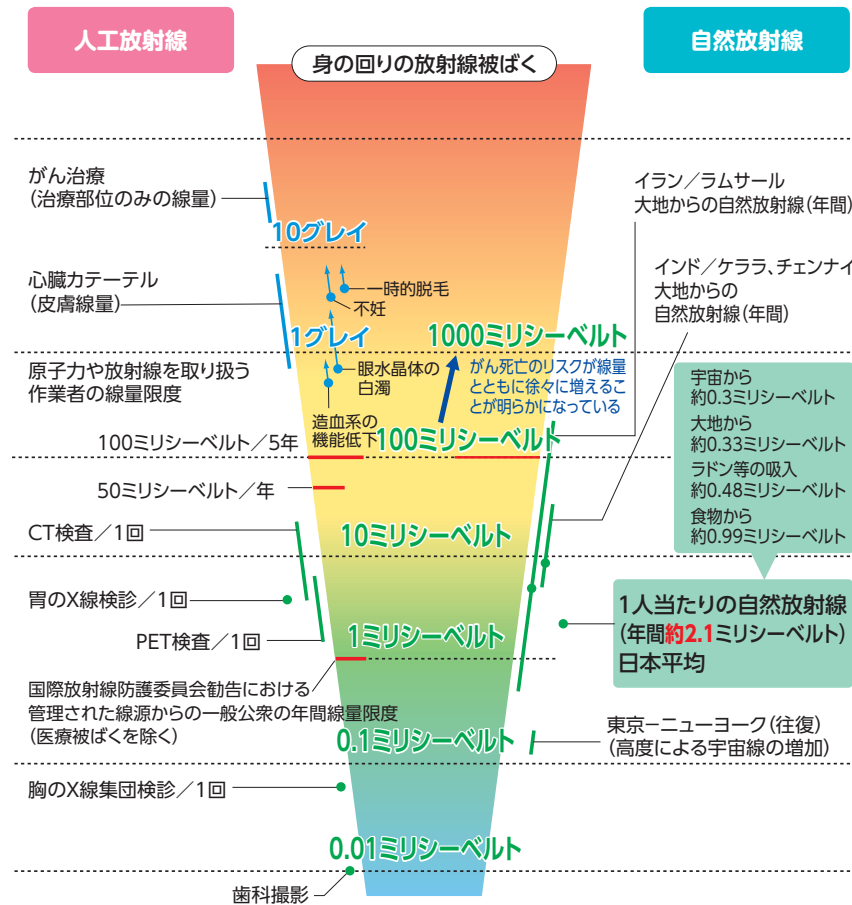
人工放射線

身の回りの放射線被ばく

自然放射線

がん治療
(治療部位のみの線量)

10グレイ

イラン/ラムサール
大地からの自然放射線(年間)

心臓カテーテル
(皮膚線量)

一時的脱毛
不妊

1グレイ

インド/ケララ、チェンナイ
大地からの
自然放射線(年間)

1000ミリシーベルト

原子力や放射線を取り扱う
作業者の線量限度

眼水晶体の
白濁

がん死亡のリスクが線量とともに徐々に増えることが明らかになっている

造血系の
機能低下

100ミリシーベルト/5年

100ミリシーベルト

宇宙から
約0.3ミリシーベルト
大地から
約0.33ミリシーベルト
ラドン等の吸入
約0.48ミリシーベルト
食物から
約0.99ミリシーベルト

50ミリシーベルト/年

CT検査/1回

10ミリシーベルト

胃のX線検診/1回

1人当たりの自然放射線
(年間約2.1ミリシーベルト)
日本平均

PET検査/1回

1ミリシーベルト

国際放射線防護委員会勧告における
管理された線源からの一般公衆の年間線量限度
(医療被ばくを除く)

0.1ミリシーベルト

東京–ニューヨーク(往復)
(高度による宇宙線の増加)

胸のX線集団検診/1回

0.01ミリシーベルト

歯科撮影